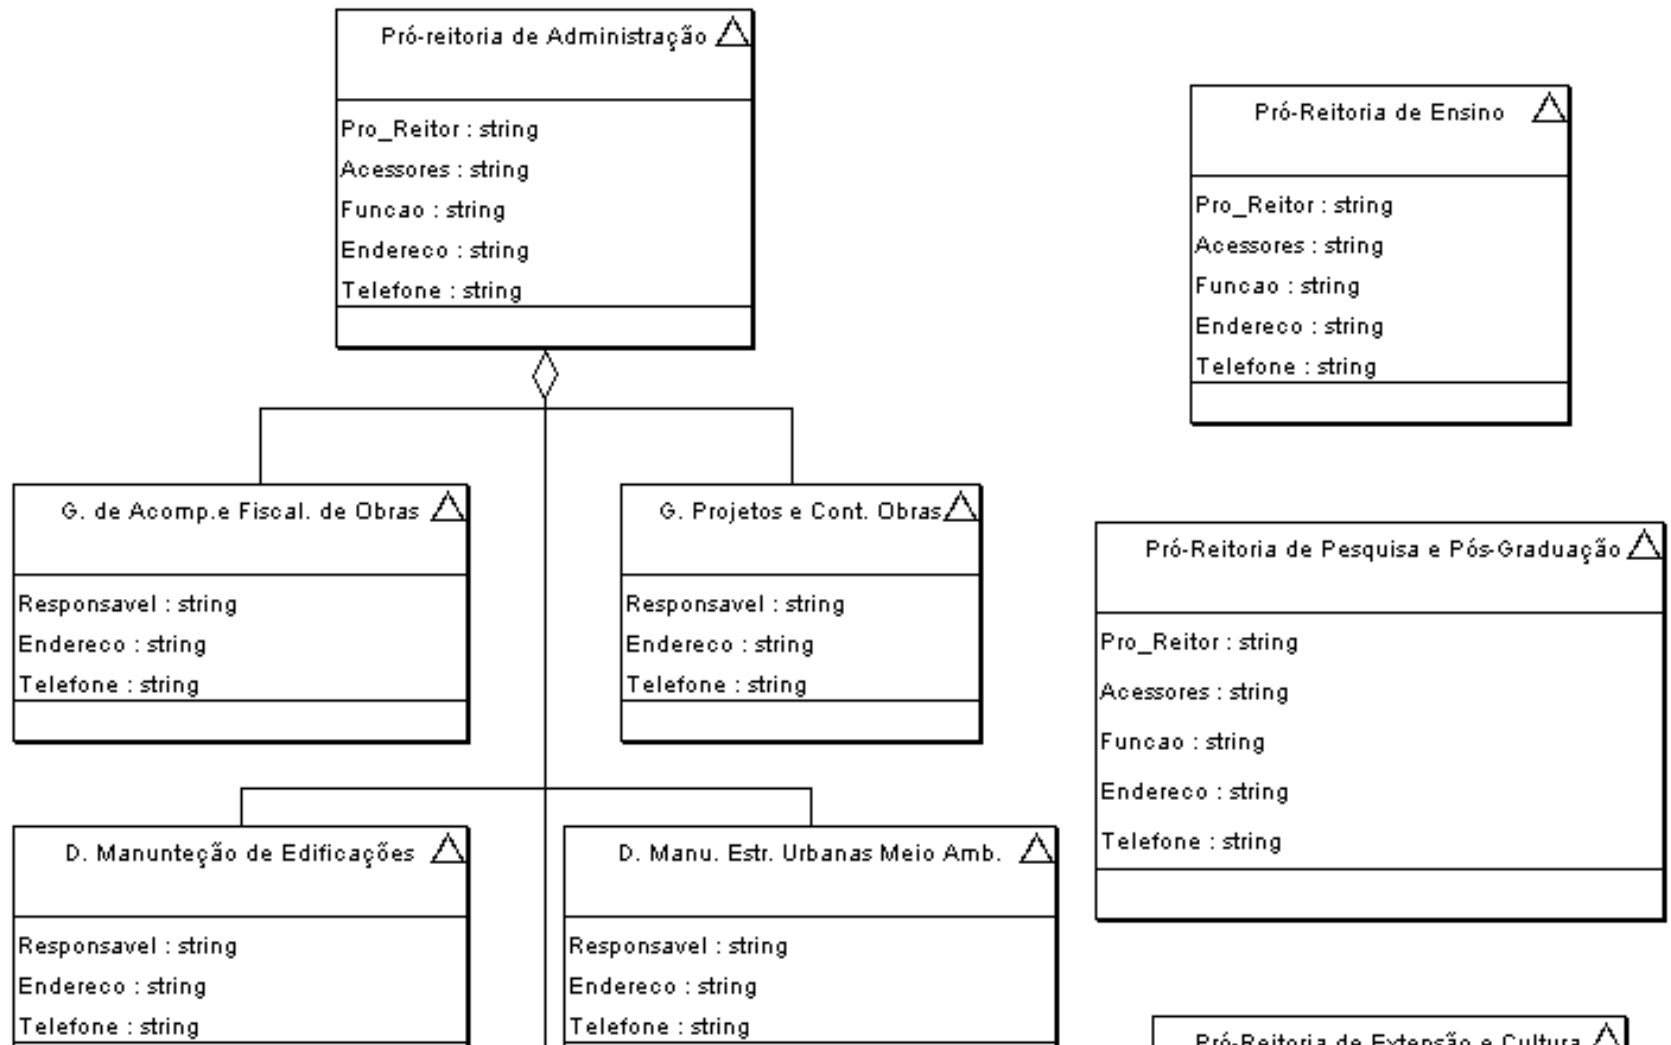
Pró-reitoria de Administração

Pro_Reitor : string
Acessores : string
Funcao : string
Endereco : string
Telefone : string

Pró-Reitoria de Ensino

Pro_Reitor : string
Acessores : string
Funcao : string
Endereco : string
Telefone : string

G. de Acomp.e Fiscal. de Obras

Responsavel : string
Endereco : string
Telefone : string

G. Projetos e Cont. Obras

Responsavel : string
Endereco : string
Telefone : string

Pró-Reitoria de Pesquisa e Pós-Graduação

Pro_Reitor : string
Acessores : string
Funcao : string
Endereco : string
Telefone : string

D. Manunteção de Edificações

Responsavel : string
Endereco : string
Telefone : string

D. Manu. Estr. Urbanas Meio Amb.

Responsavel : string
Endereco : string
Telefone : string

Pró-Reitoria de Extensão e Cultura